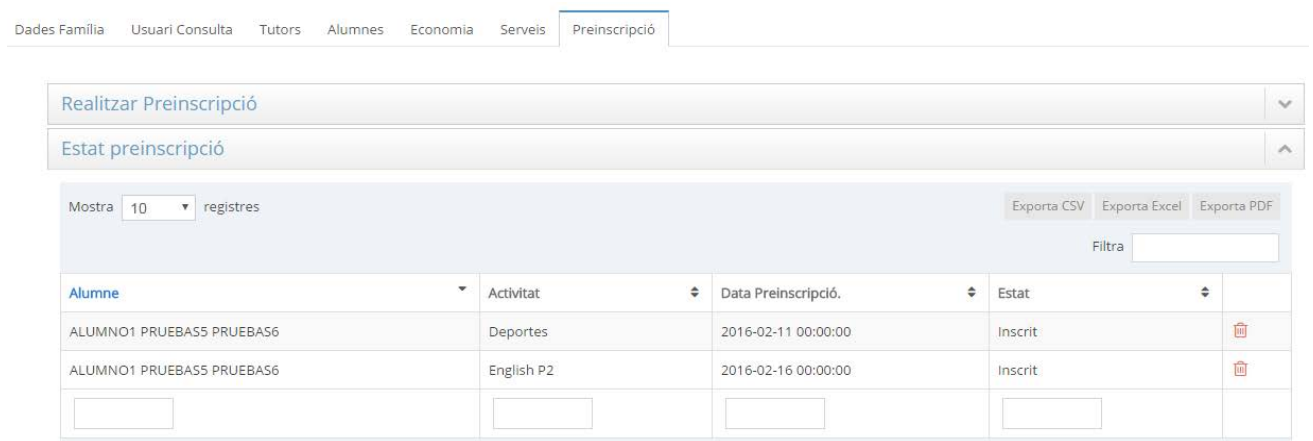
Dades Família | Usuari Consulta | Tutors | Alumnes | Economia | Serveis | Preinscripció

Realitzar Preinscripció

Estat preinscripció

Mostra 10 registres

Exporta CSV | Exporta Excel | Exporta PDF

Filtra

| Alumne | Activitat | Data Preinscripció. | Estat | |
|---|---|---|---|---|
| ALUMNO1 PRUEBAS5 PRUEBAS6 | Deportes | 2016-02-11 00:00:00 | Inscrit | |
| ALUMNO1 PRUEBAS5 PRUEBAS6 | English P2 | 2016-02-16 00:00:00 | Inscrit | |
| | | | | |